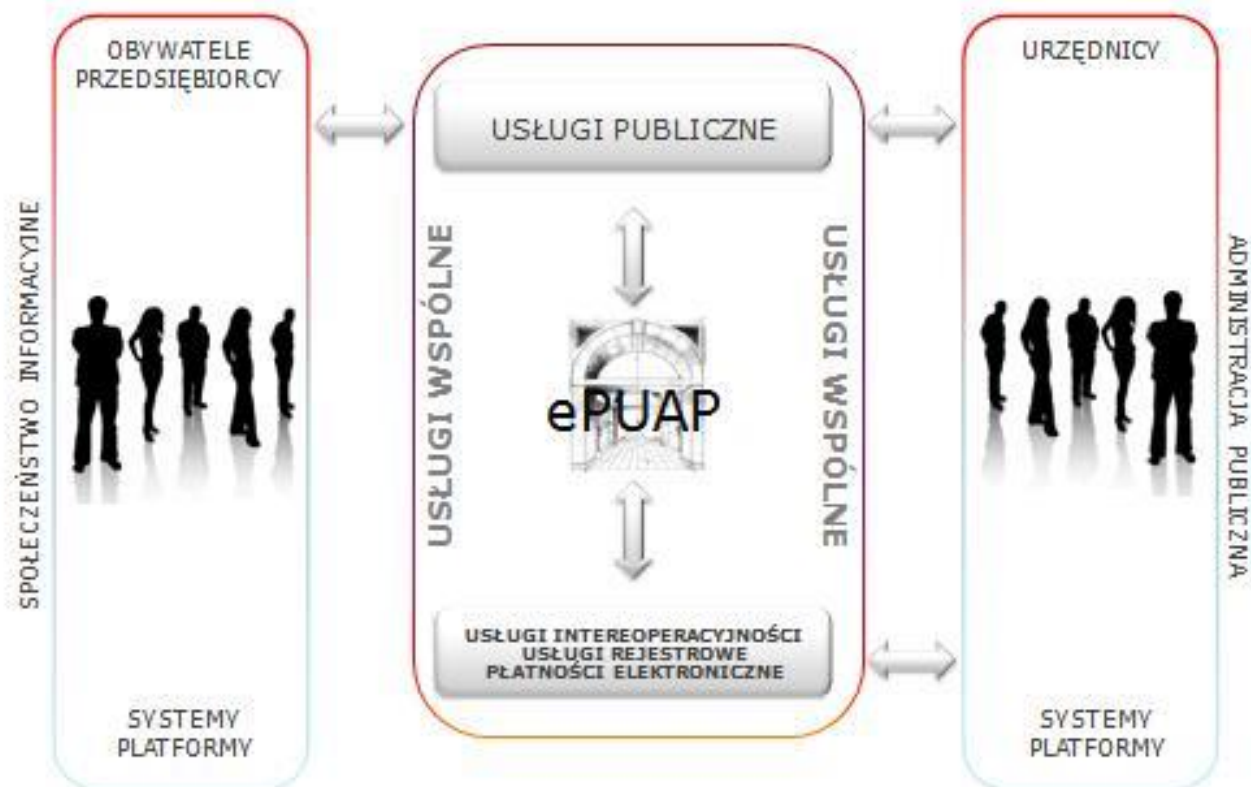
SPOŁECZEŃSTWO INFORMACYJNE

OBYWATELE
PRZEDSIĘBIORCY

SYSTEMY
PLATFORMY

USŁUGI PUBLICZNE

USŁUGI WSPÓLNE

ePUAP

USŁUGI WSPÓLNE

USŁUGI INTEREOPERACYJNOŚCI
USŁUGI REJESTROWE
PŁATNOŚCI ELEKTRONICZNE

URZĘDNICY

SYSTEMY
PLATFORMY

ADMINISTRACJA PUBLICZNA